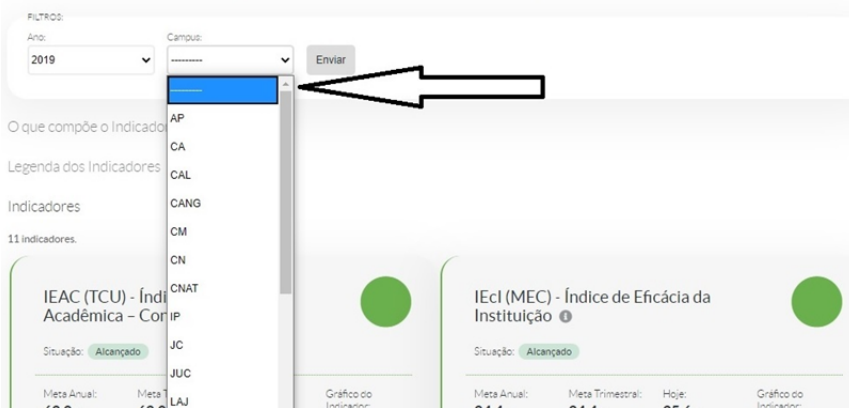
FILTROS:

Ano:
2019

Campus:
---------

Enviar

---------
AP
CA
CAL
CANG
CM
CN
CNAT
IP
JC
JUC
LAJ

O que compõe o Indicado

Legenda dos Indicadores

Indicadores

11 indicadores.

IEAC (TCU) - Índi Acadêmica – Co

Situação: Alcançado

Meta Anual:
Meta T

Gráfico do Indicador:

IEcI (MEC) - Índice de Eficácia da Instituição

Situação: Alcançado

Meta Anual:
Meta Trimestral:
Hoje:
Gráfico do Indicador: